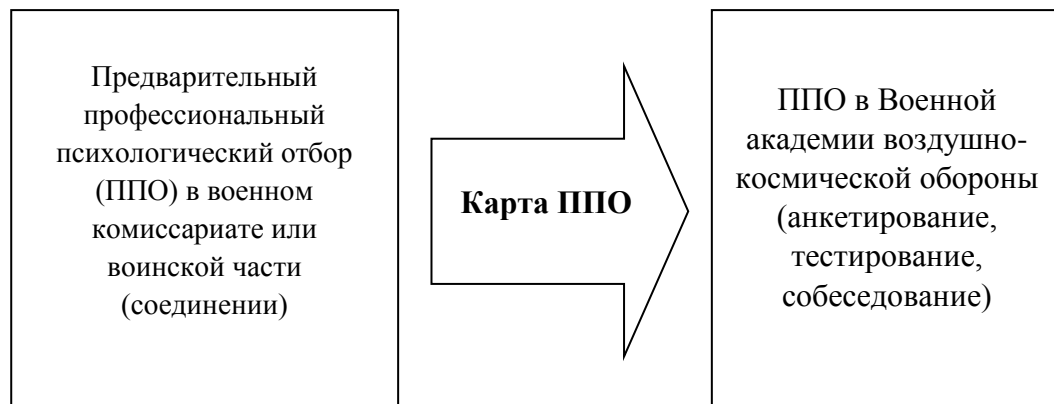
Предварительный профессиональный психологический отбор (ППО) в военном комиссариате или воинской части (соединении)

Карта ППО

ППО в Военной академии воздушно-космической обороны (анкетирование, тестирование, собеседование)